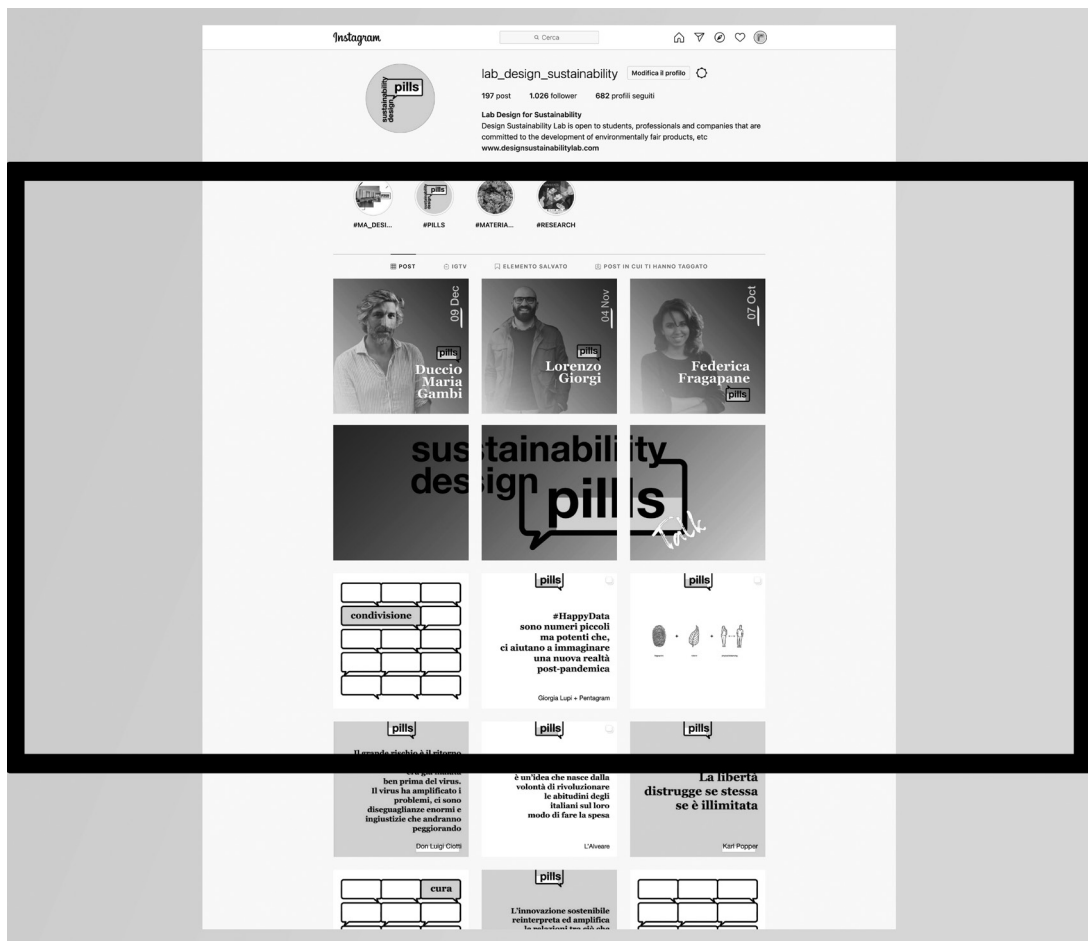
Instagram

Cerca

lab_design_sustainability Modifica il profilo

197 post 1.026 follower 682 profili seguiti

Lab Design for Sustainability
Design Sustainability Lab is open to students, professionals and companies that are committed to the development of environmentally fair products, etc
www.designsustainabilitylab.com

sustainability design pills

#MA_DESI... #PILLS #MATERIA... #RESEARCH

POST IGTV ELEMENTO SALVATO POST IN CUI TI HANNO TAGGATO

09 Dec
pills
Duccio Maria Gambi

04 Nov
pills
Lorenzo Giorgi

07 Oct
Federica Fragapane
pills

sustainability design pills Talk

condivisione

pills
#HappyData sono numeri piccoli ma potenti che, ci aiutano a immaginare una nuova realtà post-pandemica
Giorgia Lupi + Pentagram

pills

pills
Il grande rischio è il ritorno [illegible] ben prima del virus. Il virus ha amplificato i problemi, ci sono diseguaglianze enormi e ingiustizie che andranno peggiorando
Don Luigi Ciotti

pills
è un'idea che nasce dalla volontà di rivoluzionare le abitudini degli italiani sul loro modo di fare la spesa
L'Alveare

pills
La libertà distrugge se stessa se è illimitata
Karl Popper

cura

pills
L'innovazione sostenibile reinterpreta ed amplifica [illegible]